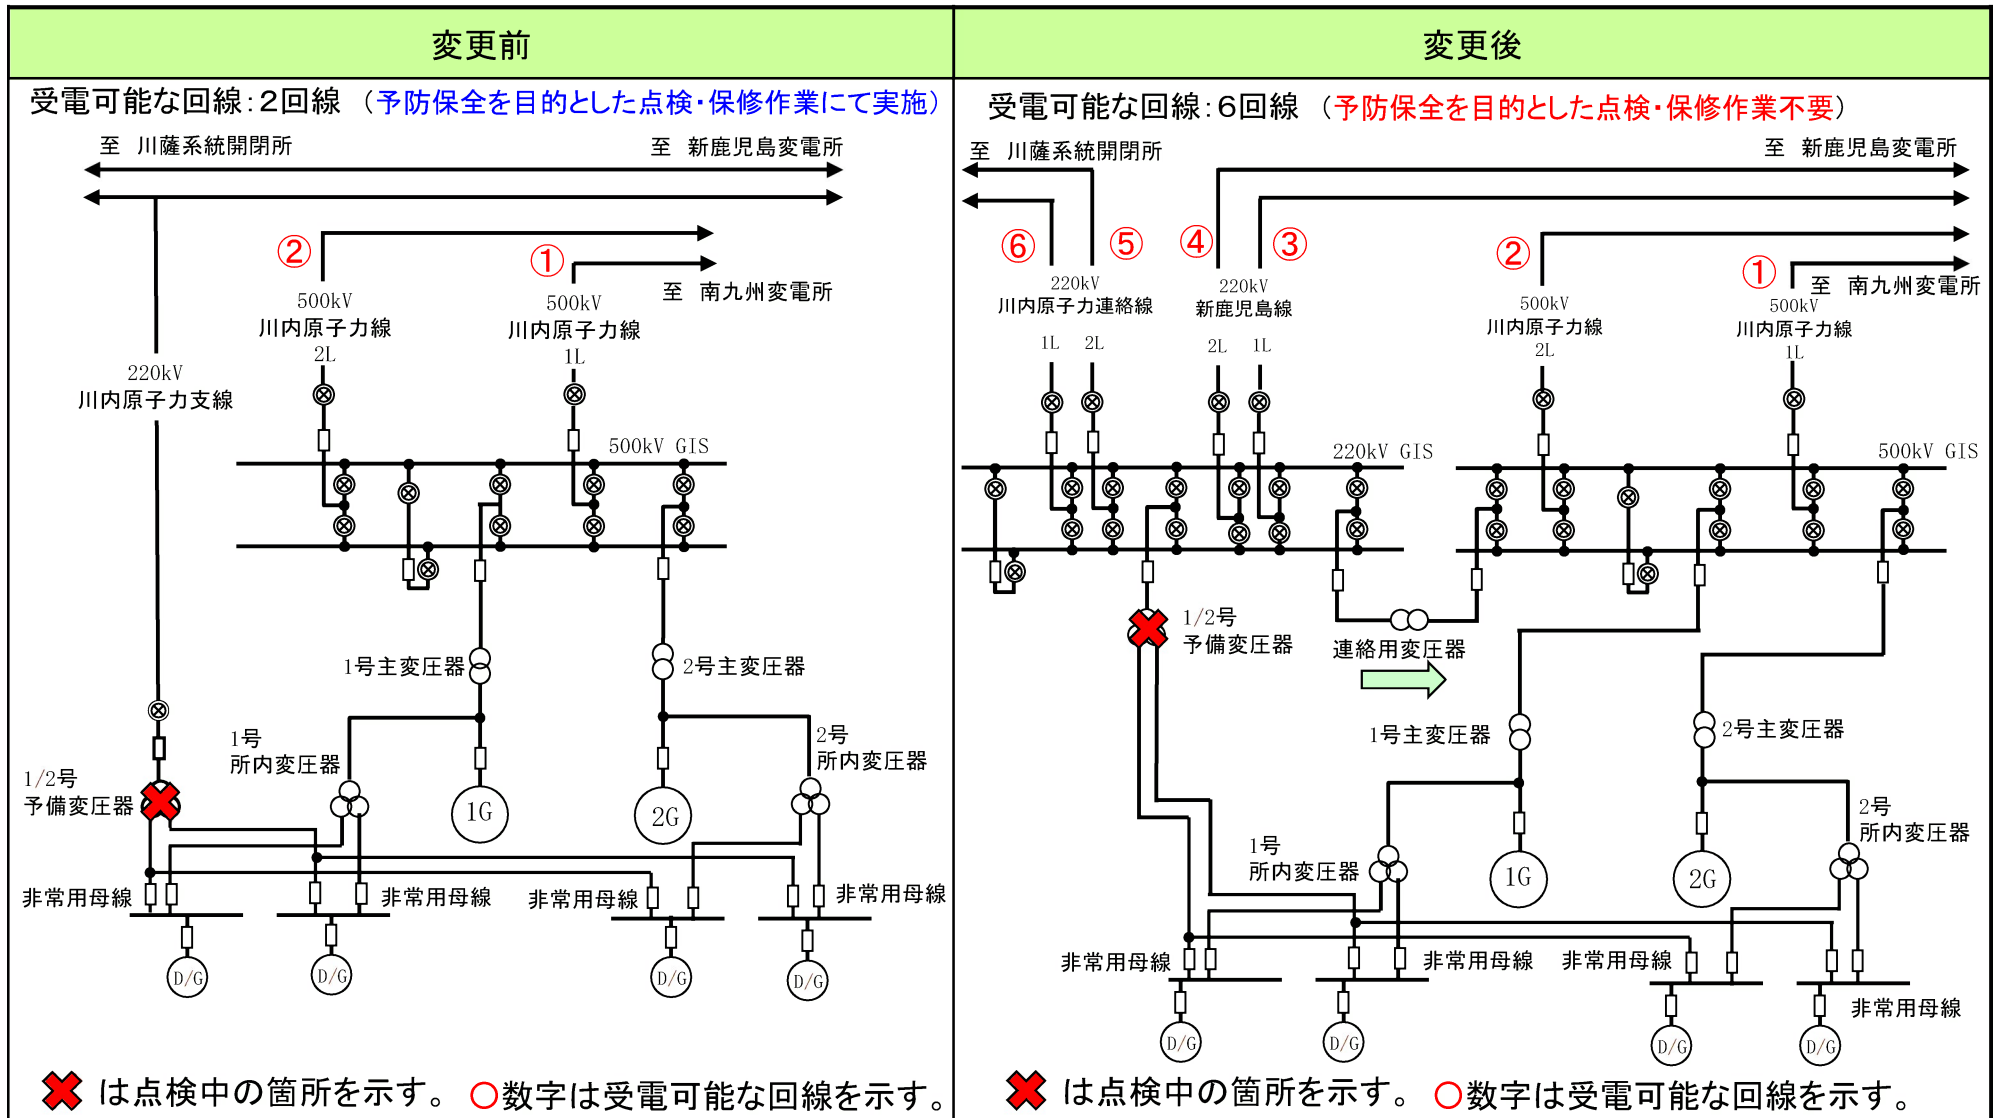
変更前

受電可能な回線:2回線 (予防保全を目的とした点検・保修作業にて実施)

至 川薩系統開閉所
至 新鹿児島変電所

②
①
至 南九州変電所

500kV 川内原子力線 2L
500kV 川内原子力線 1L
220kV 川内原子力支線
500kV GIS

1号主変圧器
2号主変圧器
1号 所内変圧器
2号 所内変圧器
1/2号 予備変圧器
1G
2G
非常用母線
非常用母線
非常用母線
非常用母線
D/G
D/G
D/G
D/G

は点検中の箇所を示す。 ○数字は受電可能な回線を示す。

変更後

受電可能な回線:6回線 (予防保全を目的とした点検・保修作業不要)

至 川薩系統開閉所
至 新鹿児島変電所

⑥
⑤
④
③
②
①
至 南九州変電所

220kV 川内原子力連絡線 1L 2L
220kV 新鹿児島線 2L 1L
500kV 川内原子力線 2L
500kV 川内原子力線 1L
220kV GIS
500kV GIS

1/2号 予備変圧器
連絡用変圧器
1号主変圧器
2号主変圧器
1号 所内変圧器
2号 所内変圧器
1G
2G
非常用母線
非常用母線
非常用母線
非常用母線
D/G
D/G
D/G
D/G

は点検中の箇所を示す。 ○数字は受電可能な回線を示す。